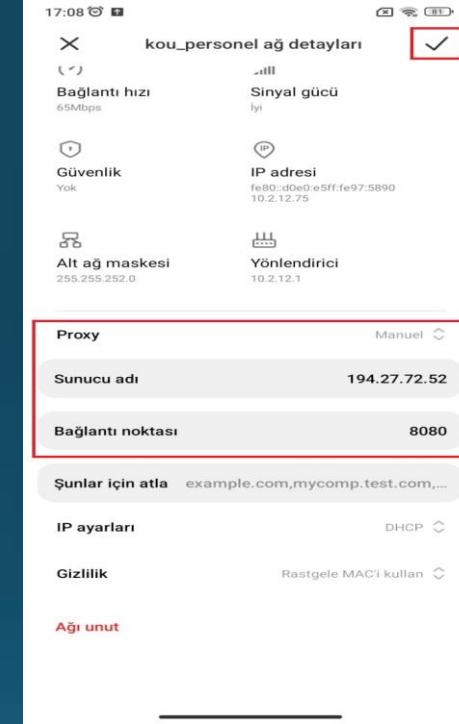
17:08

kou_personel ağ detayları

Bağlantı hızı
65Mbps

Sinyal gücü
İyi

Güvenlik
Yok

IP adresi
fe80::d0e0:e5ff:fe97:5890
10.2.12.75

Alt ağ maskesi
255.255.252.0

Yönlendirici
10.2.12.1

Proxy Manuel

Sunucu adı 194.27.72.52

Bağlantı noktası 8080

Şunlar için atla example.com,mycomp.test.com,...

IP ayarları DHCP

Gizlilik Rastgele MAC'i kullan

Ağı unut